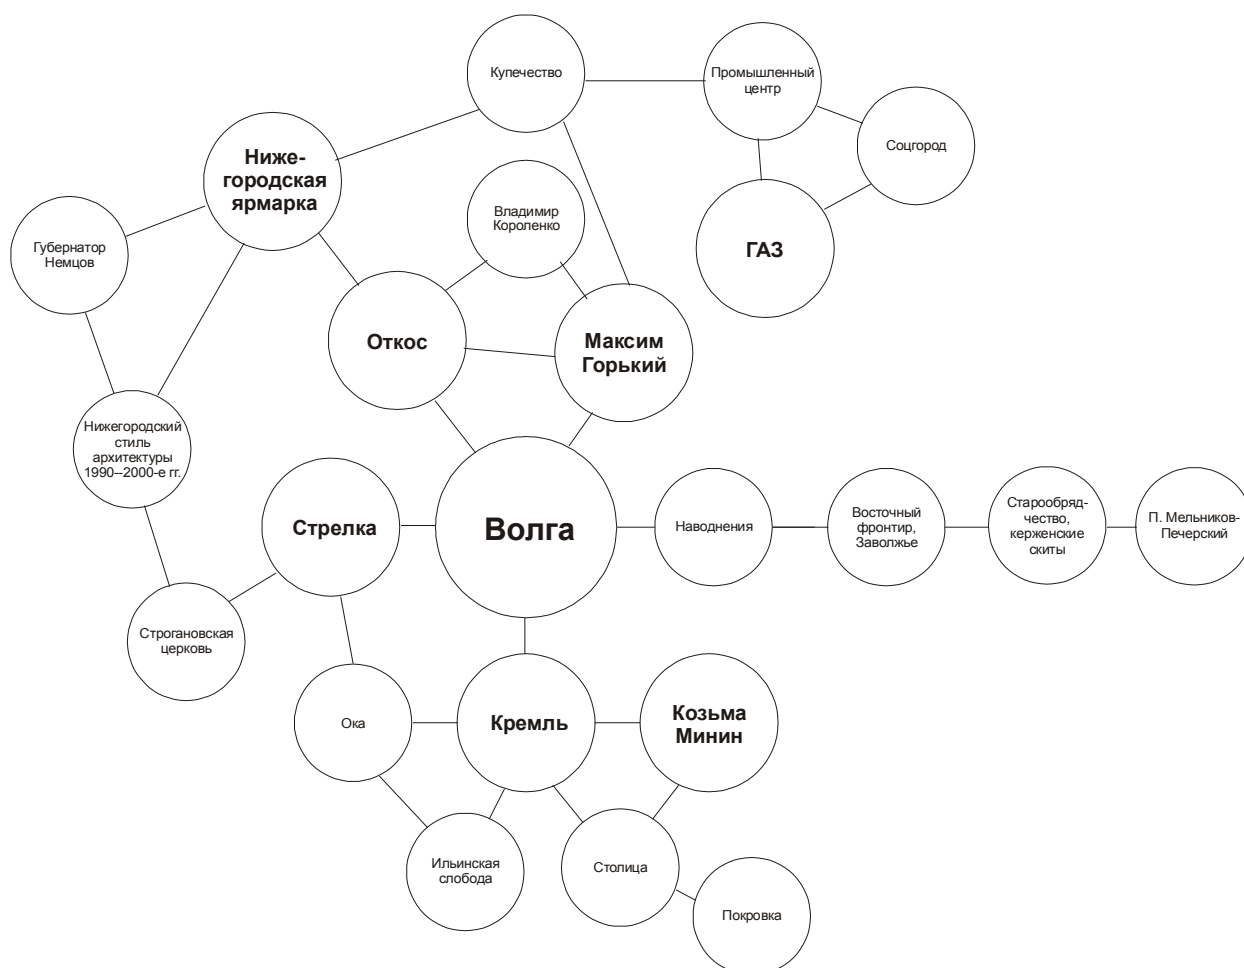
Купечество

Промышленный центр

Соцгород

Нижегородская ярмарка

Владимир Короленко

ГАЗ

Губернатор Немцов

Откос

Максим Горький

Нижегородский стиль архитектуры 1990--2000-е гг.

Стрелка

Волга

Наводнения

Восточный фронтир, Заволжье

Старообрядчество, керженские скиты

П. Мельников-Печерский

Строгановская церковь

Ока

Кремль

Козьма Минин

Ильинская слобода

Столица

Покровка